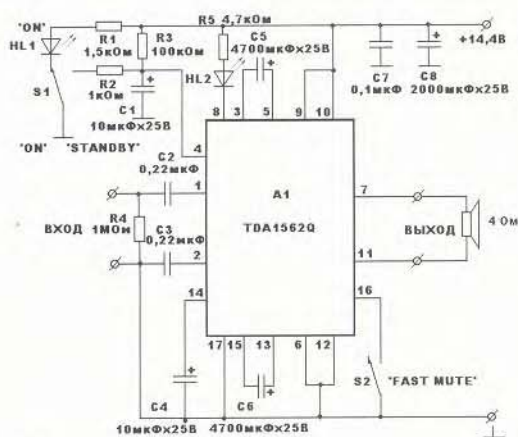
'ON'
HL1
R1
1,5кОм
R3
100кОм
R5 4,7кОм
C5
4700мкФх25В
+14,4В
HL2
C7
0,1мкФ
C8
2000мкФх25В
S1
R2
1кОм
C1
10мкФх25В
'ON'
'STANDBY'
8
3
5
9
10
4
C2
0,22мкФ
1
A1
TDA1562Q
7
R4
ВХОД 1МОм
C3
0,22мкФ
ВЫХОД
4 Ом
2
11
14
16
17
15
13
6
12
S2
'FAST MUTE'
C4
C6
10мкФх25В
4700мкФх25В